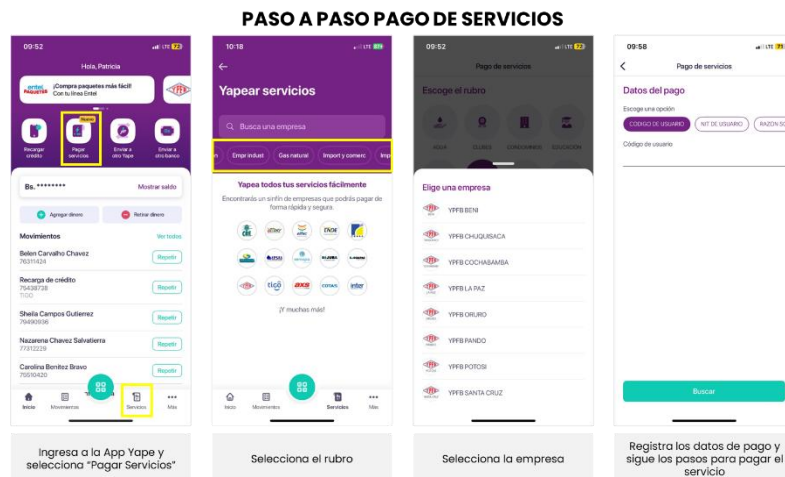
PASO A PASO PAGO DE SERVICIOS

09:52
Hola, Patricia
entel PAQUETES ¡Compra paquetes más fácil! Con tu línea Entel
YPFB
Recargar crédito
Nuevo
Pagar servicios
Enviar a otro Yape
Enviar a otro banco
Bs. ********
Mostrar saldo
Agregar dinero
Retirar dinero
Movimientos
Ver todos
Belen Carvalho Chavez
76311424
Repetir
Recarga de crédito
79438739
TIGO
Repetir
Sheila Campos Gutierrez
79490936
Repetir
Nazarena Chavez Salvatierra
77312229
Repetir
Carolina Benitez Bravo
70510420
Repetir
Inicio
Movimientos
Servicios
Más

Ingresa a la App Yape y selecciona "Pagar Servicios"

10:18
Yapear servicios
Busca una empresa
Empr indust
Gas natural
Import y comerc
Imp
Yapea todos tus servicios fácilmente
Encontrarás un sinfín de empresas que podrás pagar de forma rápida y segura.
CRE
ELFEC
ENDE
YPFB
tigo
AXS
COTAS
inter
¡Y muchas más!
Inicio
Movimientos
Servicios
Más

Selecciona el rubro

09:52
Pago de servicios
Escoge el rubro
AGUA
CLUBES
CONDOMINIOS
EDUCACIÓN
Elige una empresa
YPFB BENI
YPFB CHUQUISACA
YPFB COCHABAMBA
YPFB LA PAZ
YPFB ORURO
YPFB PANDO
YPFB POTOSI
YPFB SANTA CRUZ

Selecciona la empresa

09:58
Pago de servicios
Datos del pago
Escoge una opción
CODIGO DE USUARIO
NIT DE USUARIO
RAZON SO
Código de usuario
Buscar

Registra los datos de pago y sigue los pasos para pagar el servicio